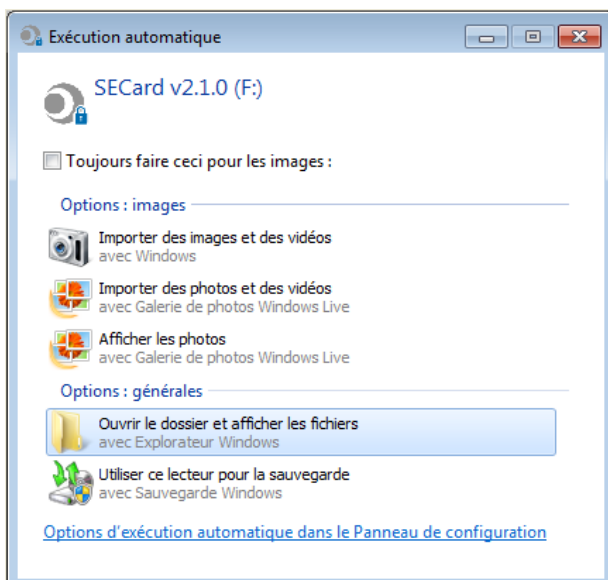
Exécution automatique

SECard v2.1.0 (F:)

Toujours faire ceci pour les images :

Options : images

Importer des images et des vidéos
avec Windows

Importer des photos et des vidéos
avec Galerie de photos Windows Live

Afficher les photos
avec Galerie de photos Windows Live

Options : générales

Ouvrir le dossier et afficher les fichiers
avec Explorateur Windows

Utiliser ce lecteur pour la sauvegarde
avec Sauvegarde Windows

Options d'exécution automatique dans le Panneau de configuration